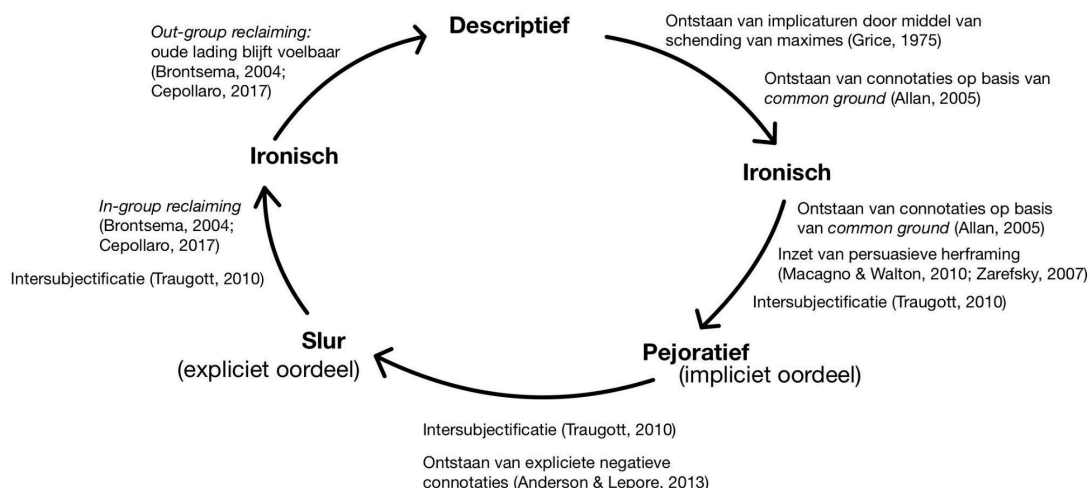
Descriptief

Ontstaan van implicaturen door middel van schending van maximes (Grice, 1975)

Ontstaan van connotaties op basis van *common ground* (Allan, 2005)

Ironisch

Ontstaan van connotaties op basis van *common ground* (Allan, 2005)

Inzet van persuasieve herframing (Macagno & Walton, 2010; Zarefsky, 2007)

Intersubjectificatie (Traugott, 2010)

Pejoratief
(impliciet oordeel)

Intersubjectificatie (Traugott, 2010)

Ontstaan van expliciete negatieve connotaties (Anderson & Lepore, 2013)

Slur
(expliciet oordeel)

*In-group reclaiming* (Brontsema, 2004; Cepollaro, 2017)

Intersubjectificatie (Traugott, 2010)

Ironisch

*Out-group reclaiming:* oude lading blijft voelbaar (Brontsema, 2004; Cepollaro, 2017)